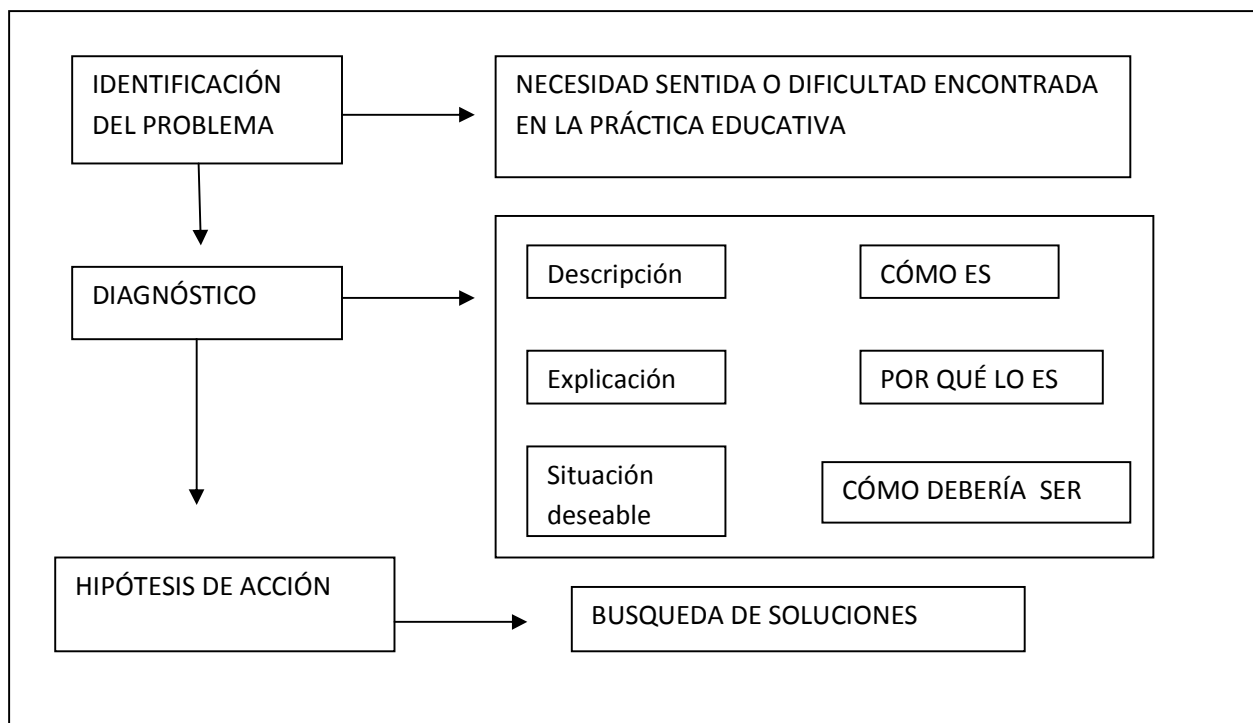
IDENTIFICACIÓN DEL PROBLEMA

NECESIDAD SENTIDA O DIFICULTAD ENCONTRADA EN LA PRÁCTICA EDUCATIVA

DIAGNÓSTICO

Descripción

CÓMO ES

Explicación

POR QUÉ LO ES

Situación deseable

CÓMO DEBERÍA SER

HIPÓTESIS DE ACCIÓN

BUSQUEDA DE SOLUCIONES